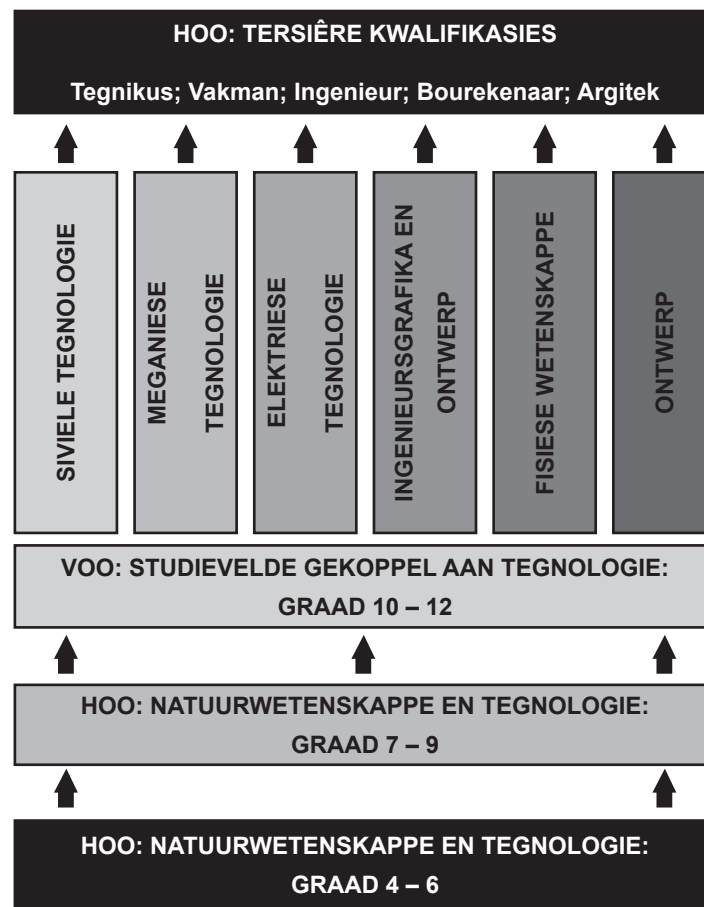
HOO: TERSIÊRE KWALIFIKASIES

Tegnikus; Vakman; Ingenieur; Bourekenaar; Argitek

SIVIELE TEGNOLOGIE

MEGANIESE TEGNOLOGIE

ELEKTRIESE TEGNOLOGIE

INGENIEURSGRAFIKA EN ONTWERP

FISIESE WETENSKAPPE

ONTWERP

VOO: STUDIEVELDE GEKOPPEL AAN TEGNOLOGIE: GRAAD 10 – 12

HOO: NATUURWETENSKAPPE EN TEGNOLOGIE: GRAAD 7 – 9

HOO: NATUURWETENSKAPPE EN TEGNOLOGIE: GRAAD 4 – 6